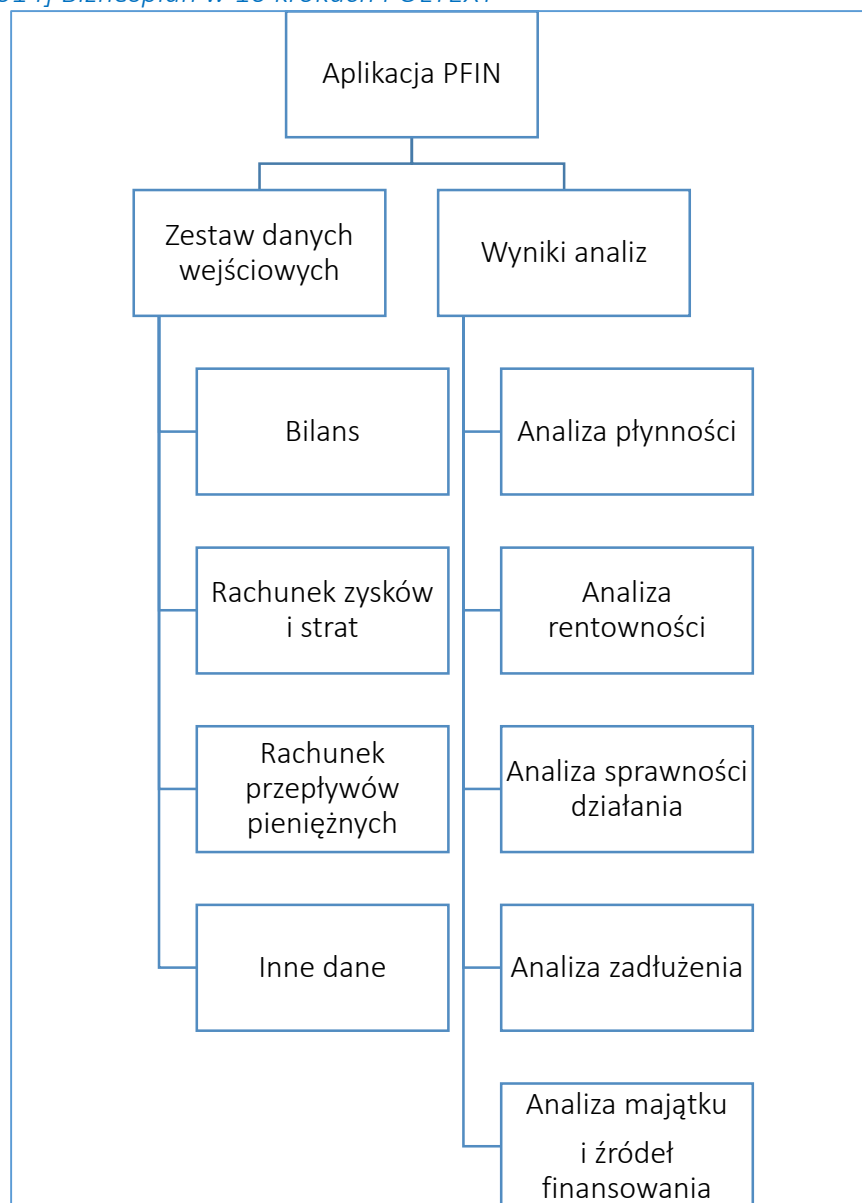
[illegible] Biznesplan w 10 krokach POLTEXT

Aplikacja PFIN

Zestaw danych wejściowych

Wyniki analiz

Bilans

Rachunek zysków i strat

Rachunek przepływów pieniężnych

Inne dane

Analiza płynności

Analiza rentowności

Analiza sprawności działania

Analiza zadłużenia

Analiza majątku i źródeł finansowania